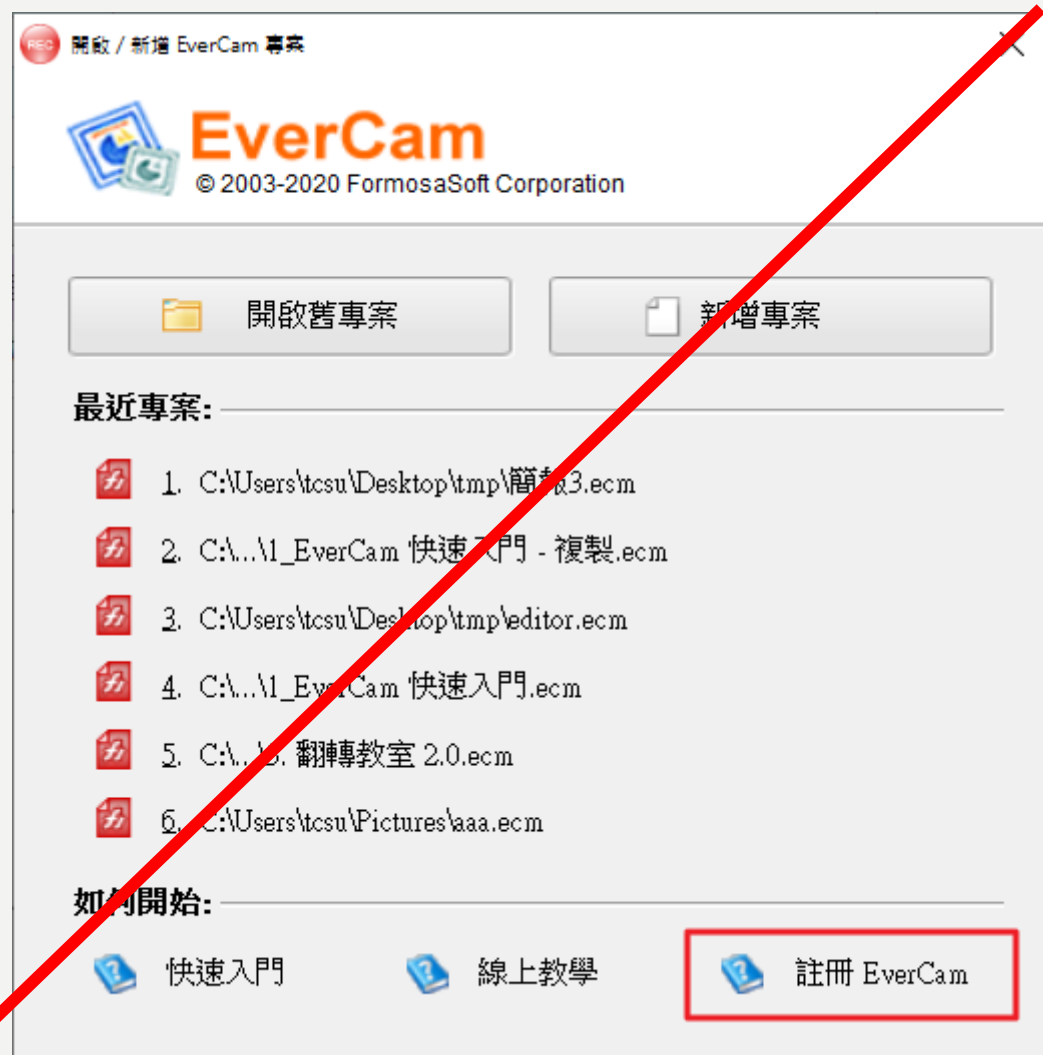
開啟 / 新增 EverCam 專案

EverCam
© 2003-2020 FormosaSoft Corporation

開啟舊專案

新增專案

最近專案:

1. C:\Users\tcsu\Desktop\tmp\簡報3.ecm

2. C:\...\1_EverCam 快速入門 - 複製.ecm

3. C:\Users\tcsu\Desktop\tmp\editor.ecm

4. C:\...\1_EverCam 快速入門.ecm

5. C:\...\5. 翻轉教室 2.0.ecm

6. C:\Users\tcsu\Pictures\aaa.ecm

如何開始:

快速入門

線上教學

註冊 EverCam